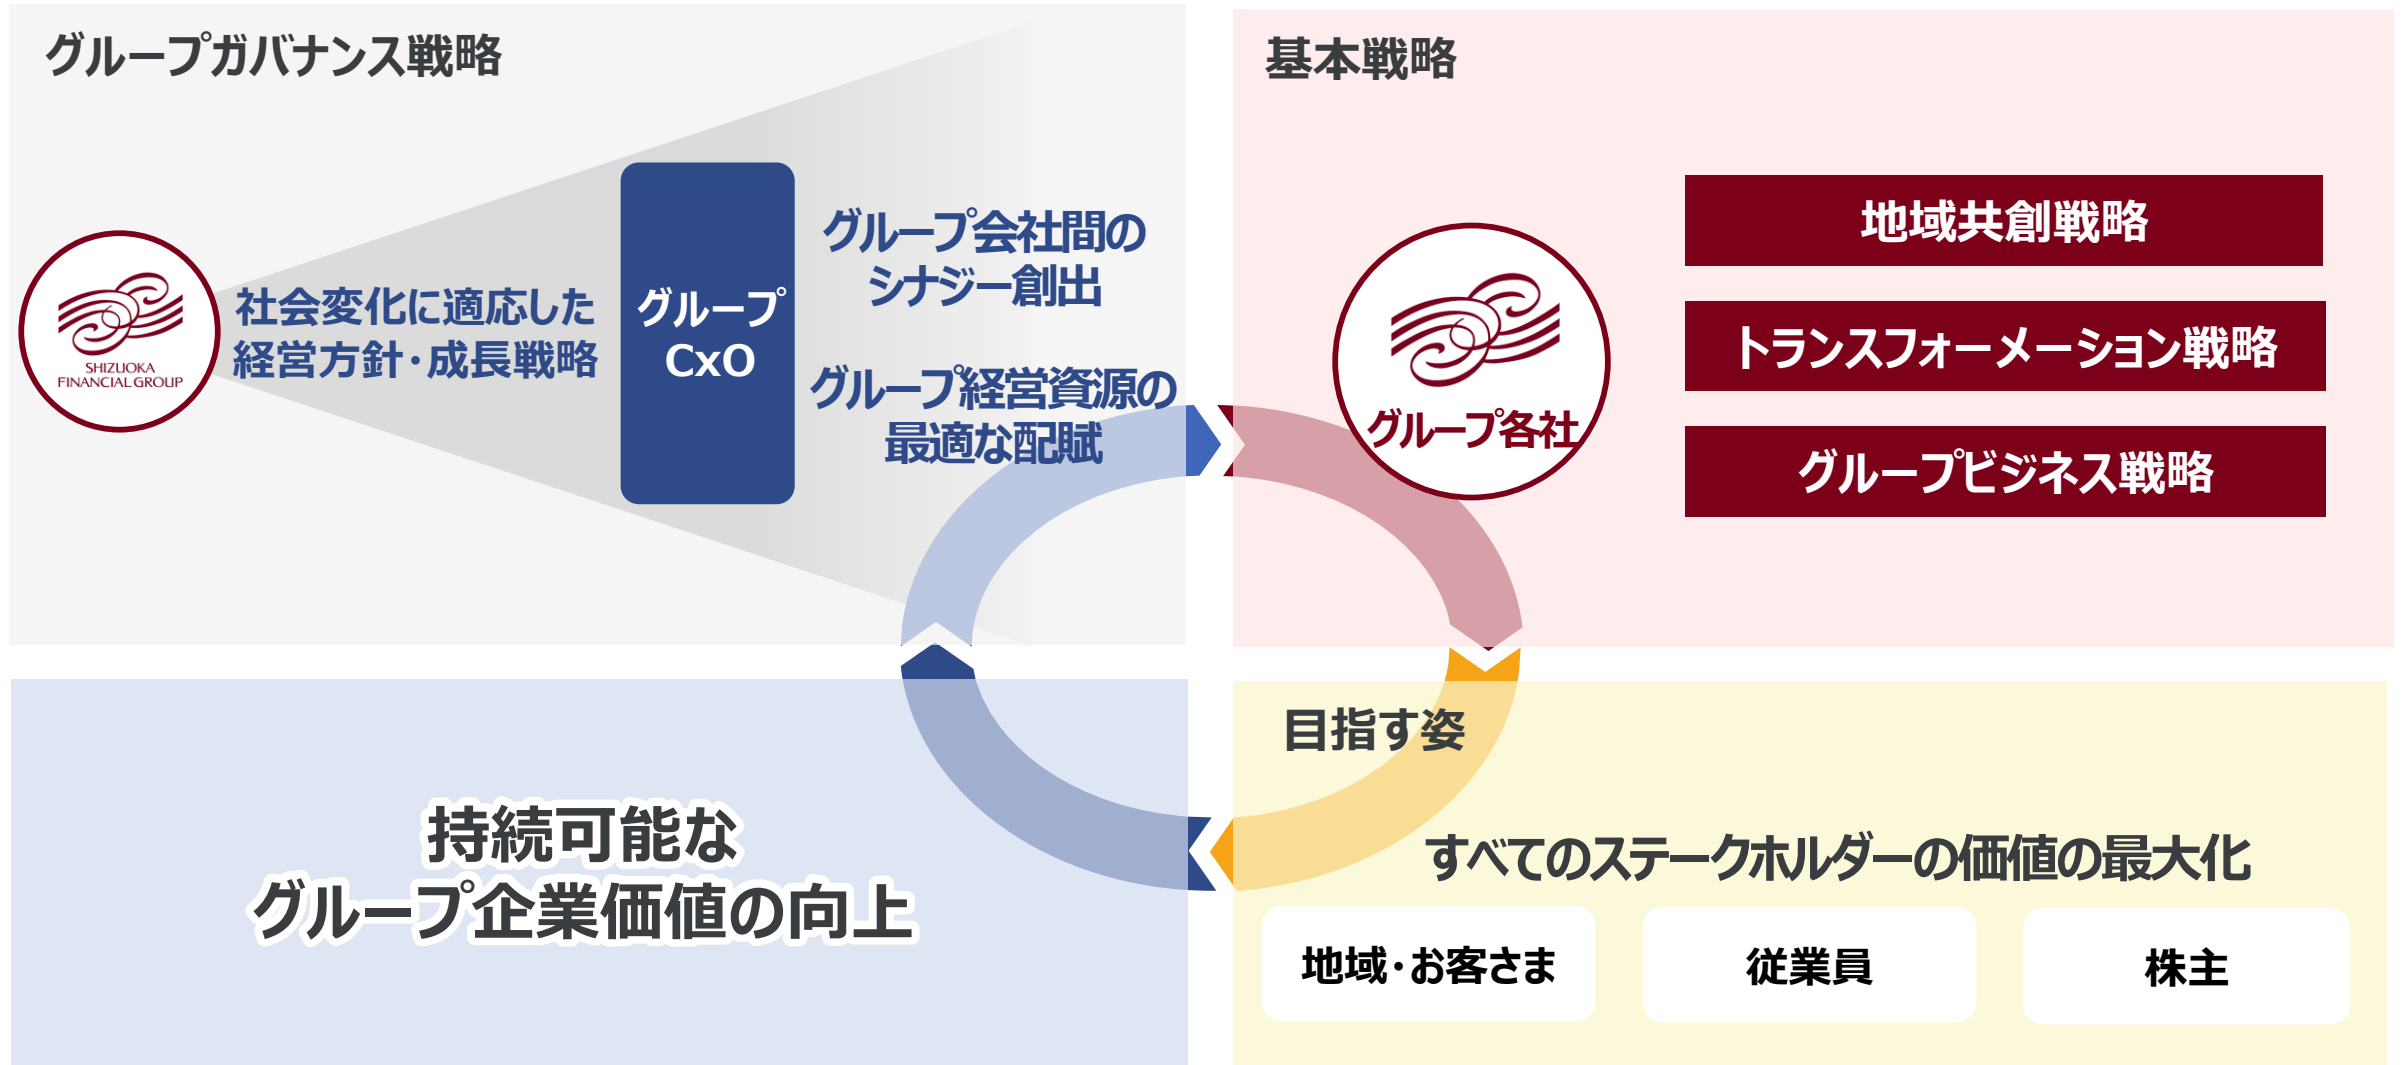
グループガバナンス戦略

SHIZUOKA FINANCIAL GROUP

社会変化に適応した経営方針・成長戦略

グループCxO

グループ会社間のシナジー創出

グループ経営資源の最適な配賦

基本戦略

グループ各社

地域共創戦略

トランスフォーメーション戦略

グループビジネス戦略

持続可能なグループ企業価値の向上

目指す姿

すべてのステークホルダーの価値の最大化

地域・お客さま

従業員

株主